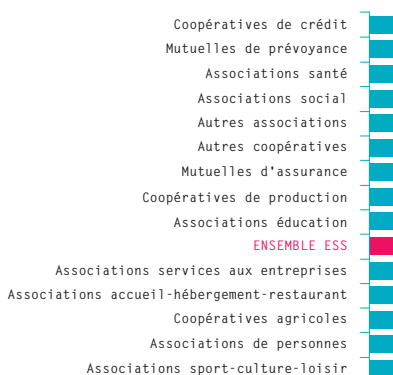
Coopératives de crédit
Mutuelles de prévoyance
Associations santé
Associations social
Autres associations
Autres coopératives
Mutuelles d'assurance
Coopératives de production
Associations éducation
ENSEMBLE ESS
Associations services aux entreprises
Associations accueil-hébergement-restaurant
Coopératives agricoles
Associations de personnes
Associations sport-culture-loisir